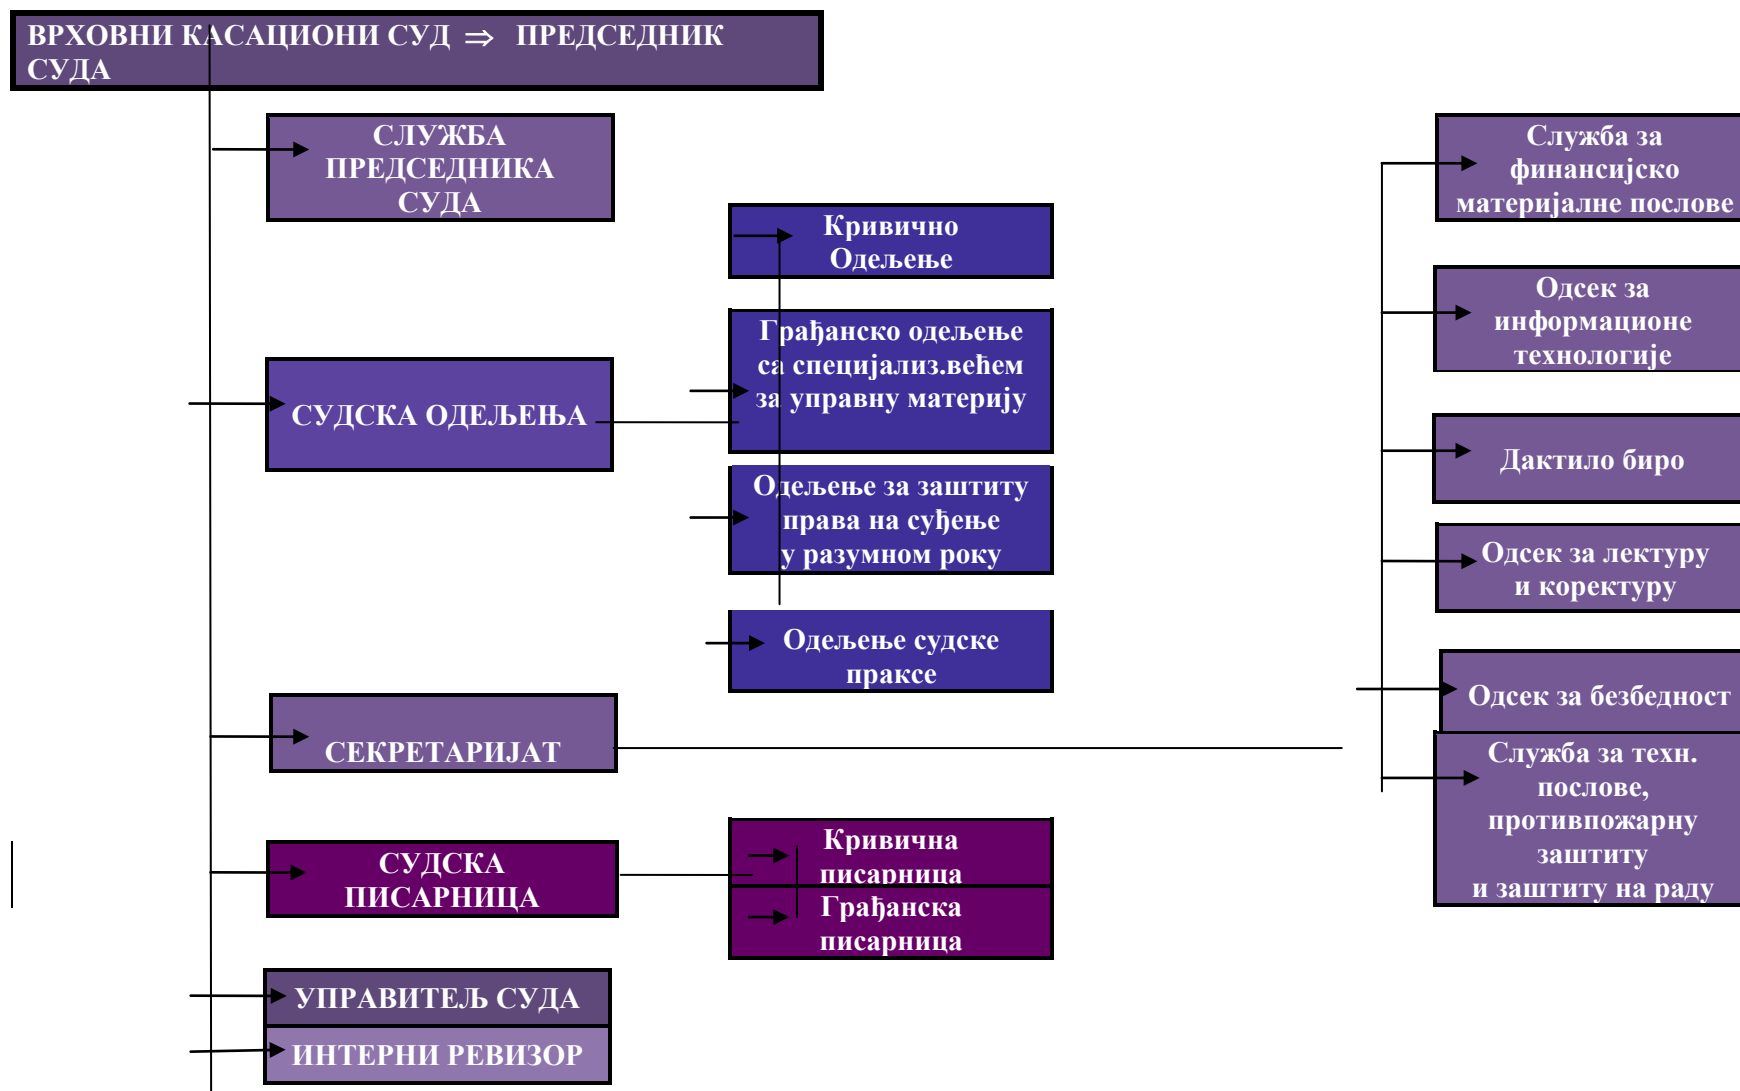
ВРХОВНИ КАСАЦИОНИ СУД $\Rightarrow$ ПРЕДСЕДНИК СУДА

СЛУЖБА ПРЕДСЕДНИКА СУДА

СУДСКА ОДЕЉЕЊА

Кривично Одељење

Грађанско одељење са специјализ.већем за управну материју

Одељење за заштиту права на суђење у разумном року

Одељење судске праксе

СЕКРЕТАРИЈАТ

СУДСКА ПИСАРНИЦА

Кривична писарница

Грађанска писарница

УПРАВИТЕЉ СУДА

ИНТЕРНИ РЕВИЗОР

Служба за финансијско материјалне послове

Одсек за информационе технологије

Дактило биро

Одсек за лектуру и коректуру

Одсек за безбедност

Служба за техн. послове, противпожарну заштиту и заштиту на раду